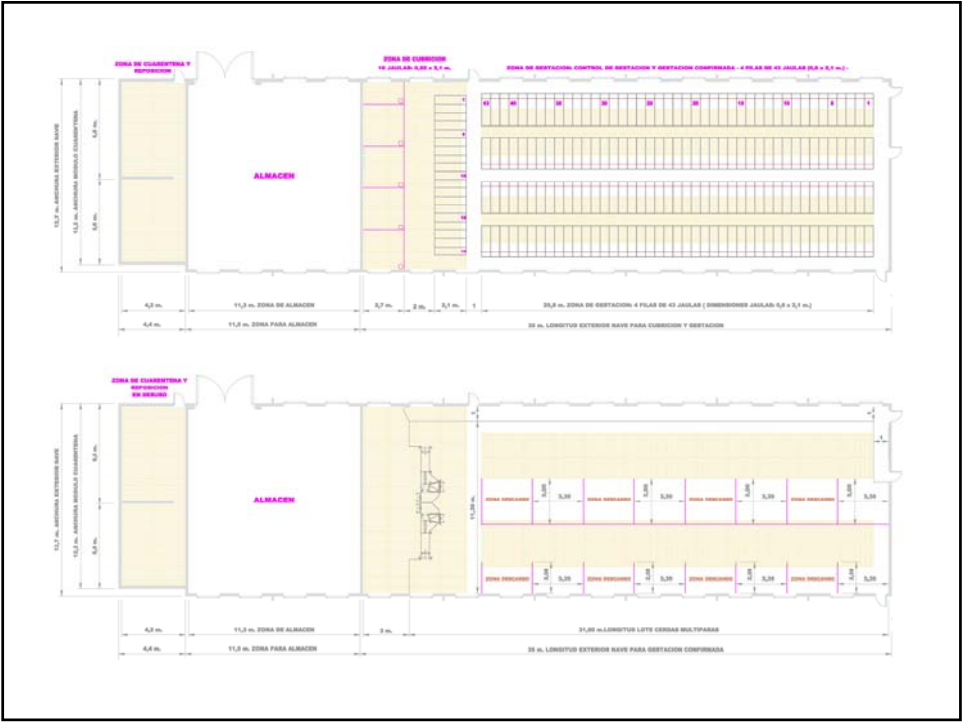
ZONA DE CUARENTENA Y REPOSICION

ZONA DE CUBRICION
16 JAULAS: 0,65 x 2,1 m.

ZONA DE GESTACION: CONTROL DE GESTACION Y GESTACION CONFIRMADA - 4 FILAS DE 43 JAULAS (0,6 x 2,1 m.) -

12,7 m. ANCHURA EXTERIOR NAVE

12,2 m. ANCHURA MODULO CUARENTENA

5,6 m.

5,6 m.

ALMACEN

1

4

13

16

43

40

35

30

25

20

15

10

5

1

4,3 m.

11,3 m. ZONA DE ALMACEN

3,7 m.

2 m.

2,1 m.

1

25,8 m. ZONA DE GESTACION: 4 FILAS DE 43 JAULAS ( DIMENSIONES JAULAS: 0,6 x 2,1 m.)

4,4 m.

11,5 m. ZONA PARA ALMACEN

35 m. LONGITUD EXTERIOR NAVE PARA CUBRICION Y GESTACION

ZONA DE CUARENTENA Y REPOSICION EN DESUSO

12,7 m. ANCHURA EXTERIOR NAVE

12,2 m. ANCHURA MODULO CUARENTENA

5,6 m.

5,6 m.

ALMACEN

11,30 m.

ZONA DESCANSO

3,20

ZONA DESCANSO

3,20

ZONA DESCANSO

3,20

ZONA DESCANSO

3,20

3,20

ZONA DESCANSO

3,20

ZONA DESCANSO

3,20

ZONA DESCANSO

3,20

ZONA DESCANSO

3,20

4,3 m.

11,3 m. ZONA DE ALMACEN

3 m.

31,60 m.LONGITUD LOTE CERDAS MULTIPARAS

4,4 m.

11,5 m. ZONA PARA ALMACEN

35 m. LONGITUD EXTERIOR NAVE PARA GESTACION CONFIRMADA